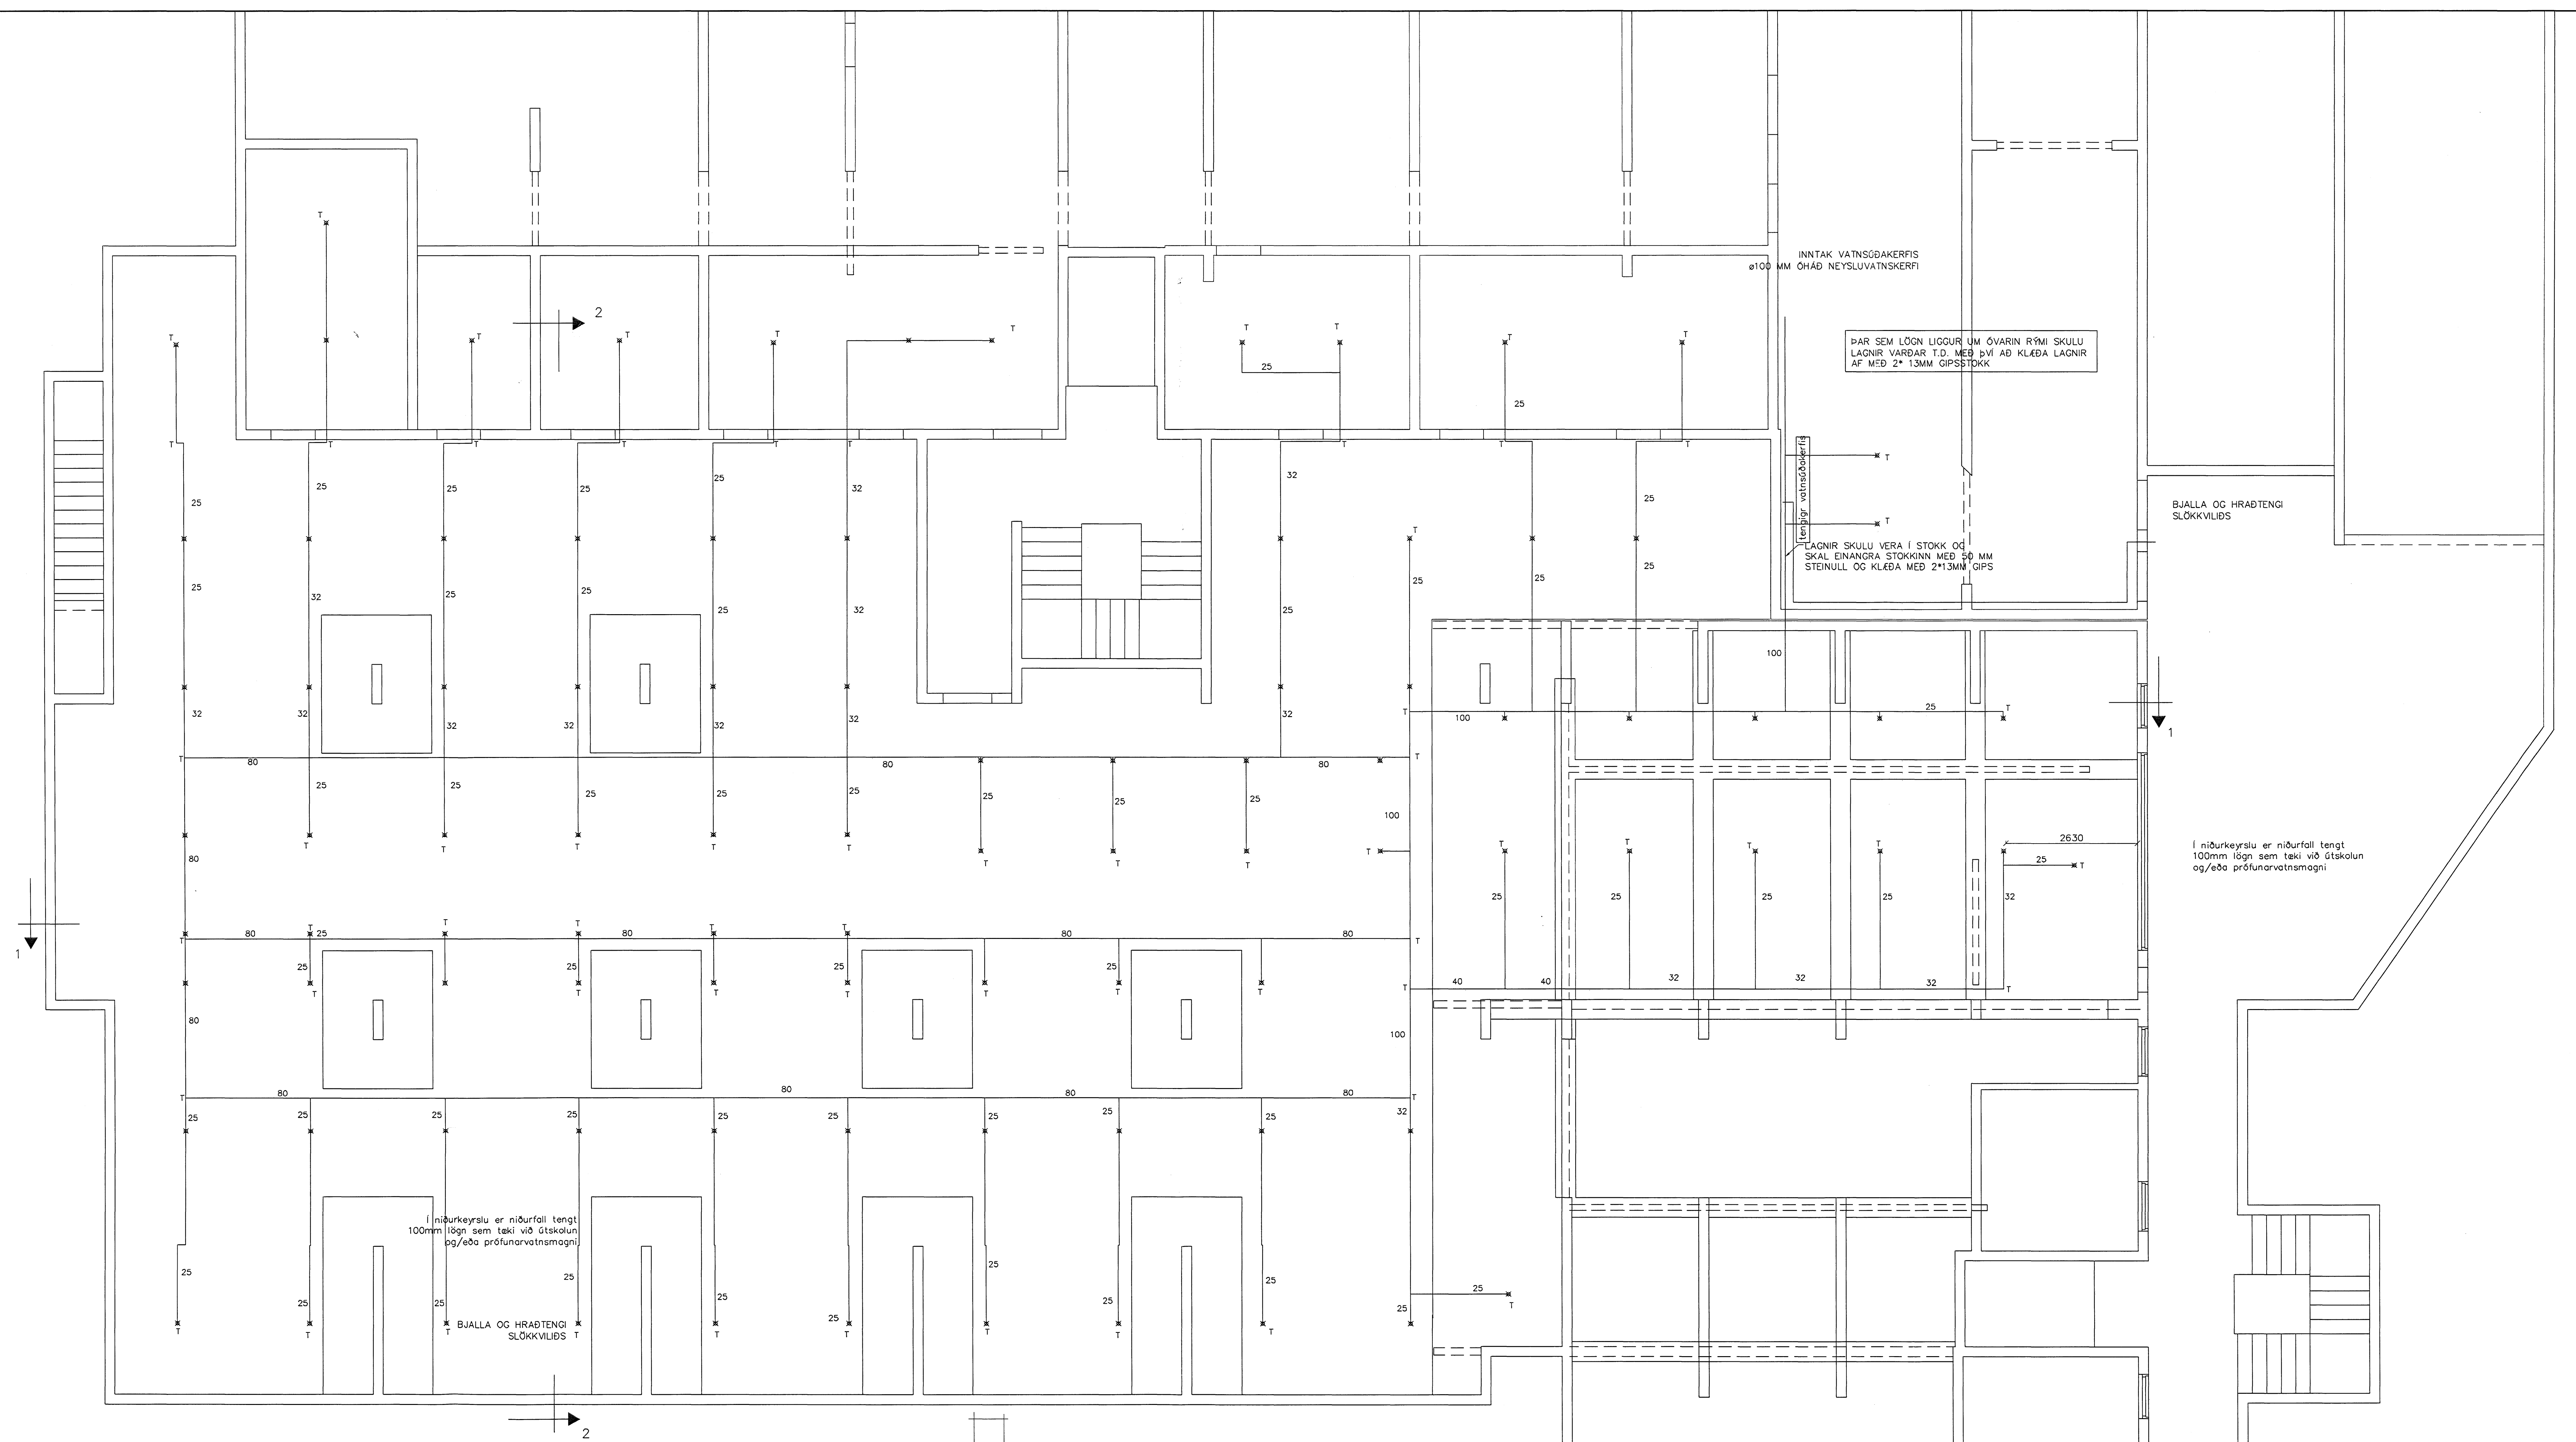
INNTAK VATNSÚÐAKERFIS
ø100 MM ÓHÁÐ NEYSLUVATNSKERFI

ÞAR SEM LÖGN LIGGUR UM ÓVARIN RÝMI SKULU LAGNIR VARÐAR T.D. MEÐ ÞVÍ AÐ KLÆÐA LAGNIR AF MEÐ 2* 13MM GIPSSTOKK

tengigr vatnsúðakerfis

LAGNIR SKULU VERA Í STOKK OG SKAL EINANGRA STOKKINN MEÐ 50 MM STEINULL OG KLÆÐA MEÐ 2*13MM GIPS

BJALLA OG HRAÐTENGI SLÖKKVILIÐS

Í niðurkeyrslu er niðurfall tengt 100mm lögn sem tæki við útskolun og/eða prófunarvatnsmagni

Í niðurkeyrslu er niðurfall tengt 100mm lögn sem tæki við útskolun og/eða prófunarvatnsmagni

BJALLA OG HRAÐTENGI SLÖKKVILIÐS

2
2
1
1

T T T T T T T T
25 25 25 25 25 32 25 32 25 32 80 80 80 80 100 100 40 40 32 32 32 2630 25 32 25